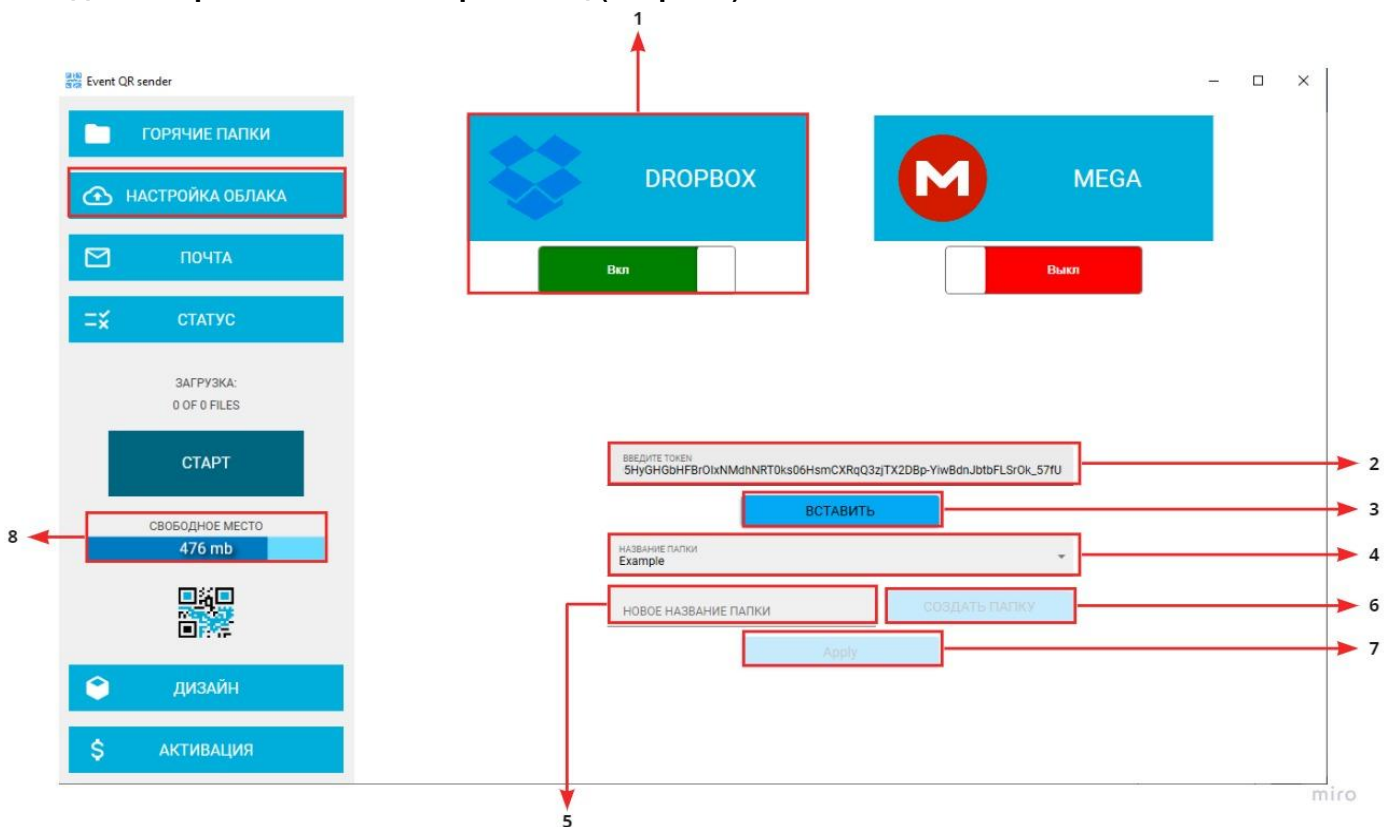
Event QR sender

ГОРЯЧИЕ ПАПКИ

НАСТРОЙКА ОБЛАКА

ПОЧТА

СТАТУС

ЗАГРУЗКА:
0 OF 0 FILES

СТАРТ

СВОБОДНОЕ МЕСТО
476 mb

ДИЗАЙН

АКТИВАЦИЯ

1

DROPBOX

Вкл

MEGA

Выкл

ВВЕДИТЕ TOKEN
5HyGHGbHFBrOlxNMdhNRT0ks06HsmCXRqQ3zjTX2DBp-YiwBdnJbtbFLSr0k_57fU

ВСТАВИТЬ

НАЗВАНИЕ ПАПКИ
Example

НОВОЕ НАЗВАНИЕ ПАПКИ

СОЗДАТЬ ПАПКУ

Apply

2
3
4
5
6
7
8

miro